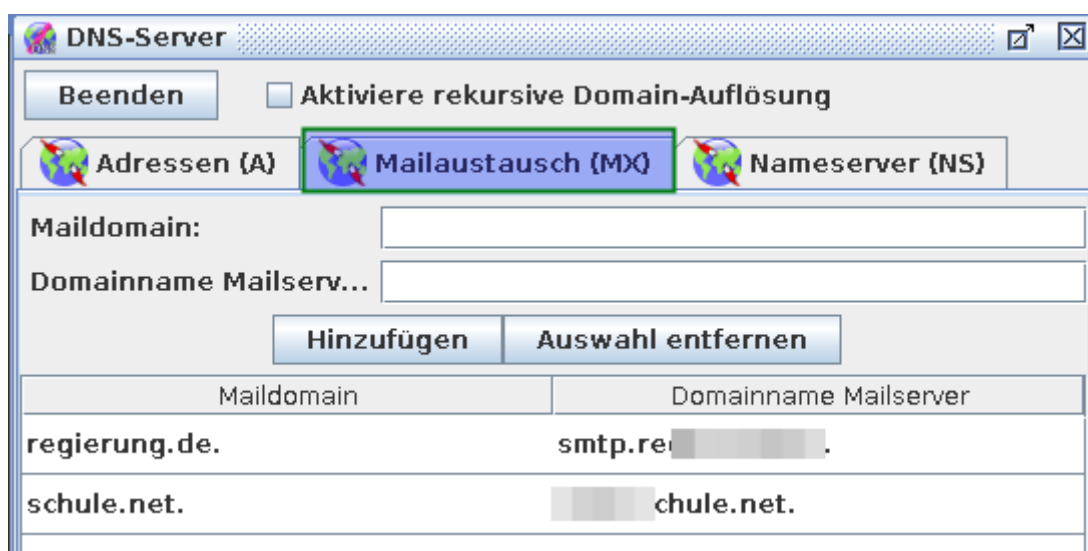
DNS-Server

Beenden

Aktiviere rekursive Domain-Auflösung

Adressen (A)

Mailaustausch (MX)

Nameserver (NS)

Maildomain:

Domainname Mailserv...

Hinzufügen

Auswahl entfernen

| Maildomain | Domainname Mailserver |
|---|---|
| regierung.de. | smtp.re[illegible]. |
| schule.net. | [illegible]chule.net. |